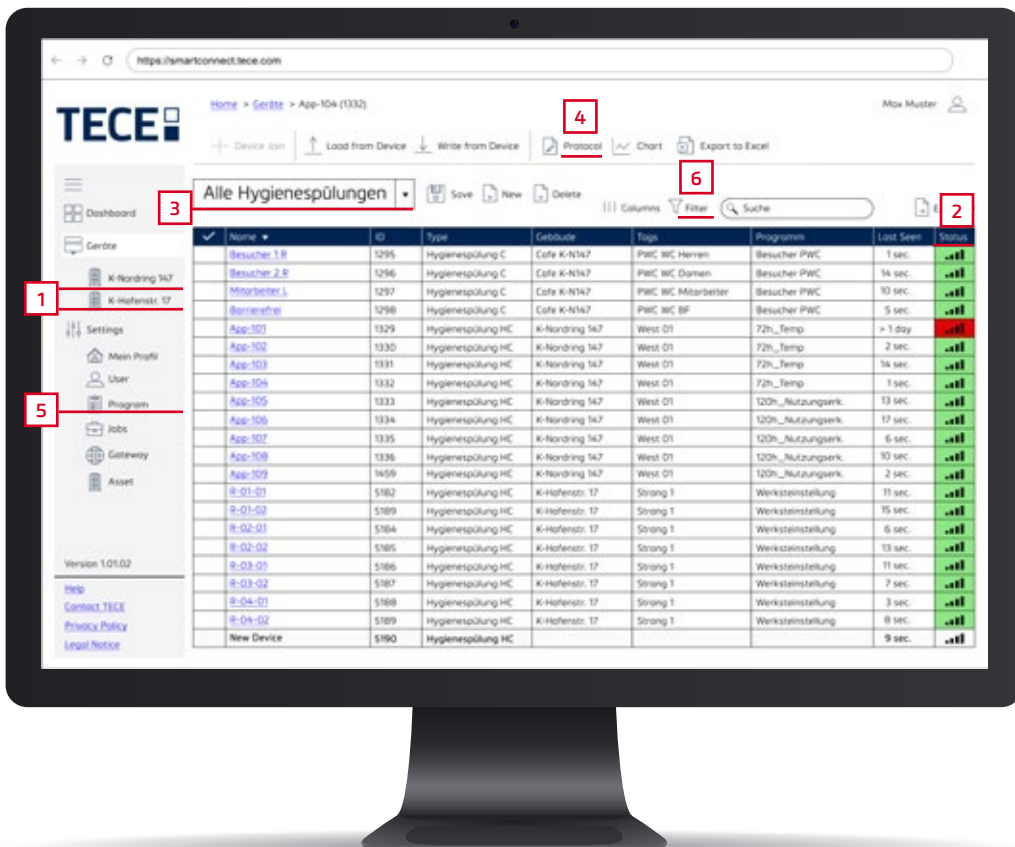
https://smartconnect.tece.com

TECE

Home > Geräte > App-104 (1332)

Max Muster

Device Join | Load from Device | Write from Device | Protocol | Chart | Export to Excel

4

6

Dashboard

Geräte

K-Nordring 147

K-Hafenstr. 17

Settings

Mein Profil

User

Program

Jobs

Gateway

Asset

Version 1.01.02

Help
Contact TECE
Privacy Policy
Legal Notice

1

3

5

Alle Hygienespülungen

Save | New | Delete

Columns | Filter | Suche

2

| ✓ | Name ▾ | ID | Type | Gebäude | Tags | Programm | Last Seen | Status |
|---|---|---|---|---|---|---|---|---|
| | Besucher 1 R | 1295 | Hygienespülung C | Cafe K-N147 | PWC WC Herren | Besucher PWC | 1 sec. | |
| | Besucher 2 R | 1296 | Hygienespülung C | Cafe K-N147 | PWC WC Damen | Besucher PWC | 14 sec. | |
| | Mitarbeiter L | 1297 | Hygienespülung C | Cafe K-N147 | PWC WC Mitarbeiter | Besucher PWC | 10 sec. | |
| | Barrierefrei | 1298 | Hygienespülung C | Cafe K-N147 | PWC WC BF | Besucher PWC | 5 sec. | |
| | App-101 | 1329 | Hygienespülung HC | K-Nordring 147 | West 01 | 72h_Temp | > 1 day | |
| | App-102 | 1330 | Hygienespülung HC | K-Nordring 147 | West 01 | 72h_Temp | 2 sec. | |
| | App-103 | 1331 | Hygienespülung HC | K-Nordring 147 | West 01 | 72h_Temp | 14 sec. | |
| | App-104 | 1332 | Hygienespülung HC | K-Nordring 147 | West 01 | 72h_Temp | 1 sec. | |
| | App-105 | 1333 | Hygienespülung HC | K-Nordring 147 | West 01 | 120h_Nutzungserk. | 13 sec. | |
| | App-106 | 1334 | Hygienespülung HC | K-Nordring 147 | West 01 | 120h_Nutzungserk. | 17 sec. | |
| | App-107 | 1335 | Hygienespülung HC | K-Nordring 147 | West 01 | 120h_Nutzungserk. | 6 sec. | |
| | App-108 | 1336 | Hygienespülung HC | K-Nordring 147 | West 01 | 120h_Nutzungserk. | 10 sec. | |
| | App-109 | 1459 | Hygienespülung HC | K-Nordring 147 | West 01 | 120h_Nutzungserk. | 2 sec. | |
| | R-01-01 | 5182 | Hygienespülung HC | K-Hafenstr. 17 | Strang 1 | Werkseinstellung | 11 sec. | |
| | R-01-02 | 5189 | Hygienespülung HC | K-Hafenstr. 17 | Strang 1 | Werkseinstellung | 15 sec. | |
| | R-02-01 | 5184 | Hygienespülung HC | K-Hafenstr. 17 | Strang 1 | Werkseinstellung | 6 sec. | |
| | R-02-02 | 5185 | Hygienespülung HC | K-Hafenstr. 17 | Strang 1 | Werkseinstellung | 13 sec. | |
| | R-03-01 | 5186 | Hygienespülung HC | K-Hafenstr. 17 | Strang 1 | Werkseinstellung | 11 sec. | |
| | R-03-02 | 5187 | Hygienespülung HC | K-Hafenstr. 17 | Strang 1 | Werkseinstellung | 7 sec. | |
| | R-04-01 | 5188 | Hygienespülung HC | K-Hafenstr. 17 | Strang 1 | Werkseinstellung | 3 sec. | |
| | R-04-02 | 5189 | Hygienespülung HC | K-Hafenstr. 17 | Strang 1 | Werkseinstellung | 8 sec. | |
| | New Device | 5190 | Hygienespülung HC | | | | 9 sec. | |